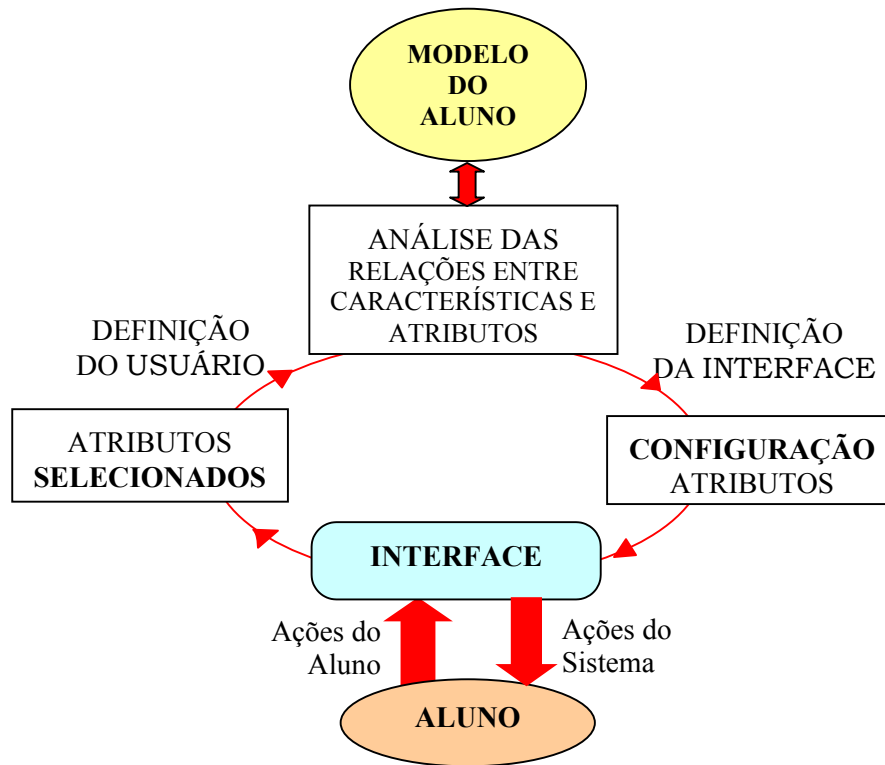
MODELO DO ALUNO

ANÁLISE DAS RELAÇÕES ENTRE CARACTERÍSTICAS E ATRIBUTOS

DEFINIÇÃO DO USUÁRIO

DEFINIÇÃO DA INTERFACE

ATRIBUTOS **SELECIONADOS**

**CONFIGURAÇÃO** ATRIBUTOS

INTERFACE

Ações do Aluno

Ações do Sistema

ALUNO